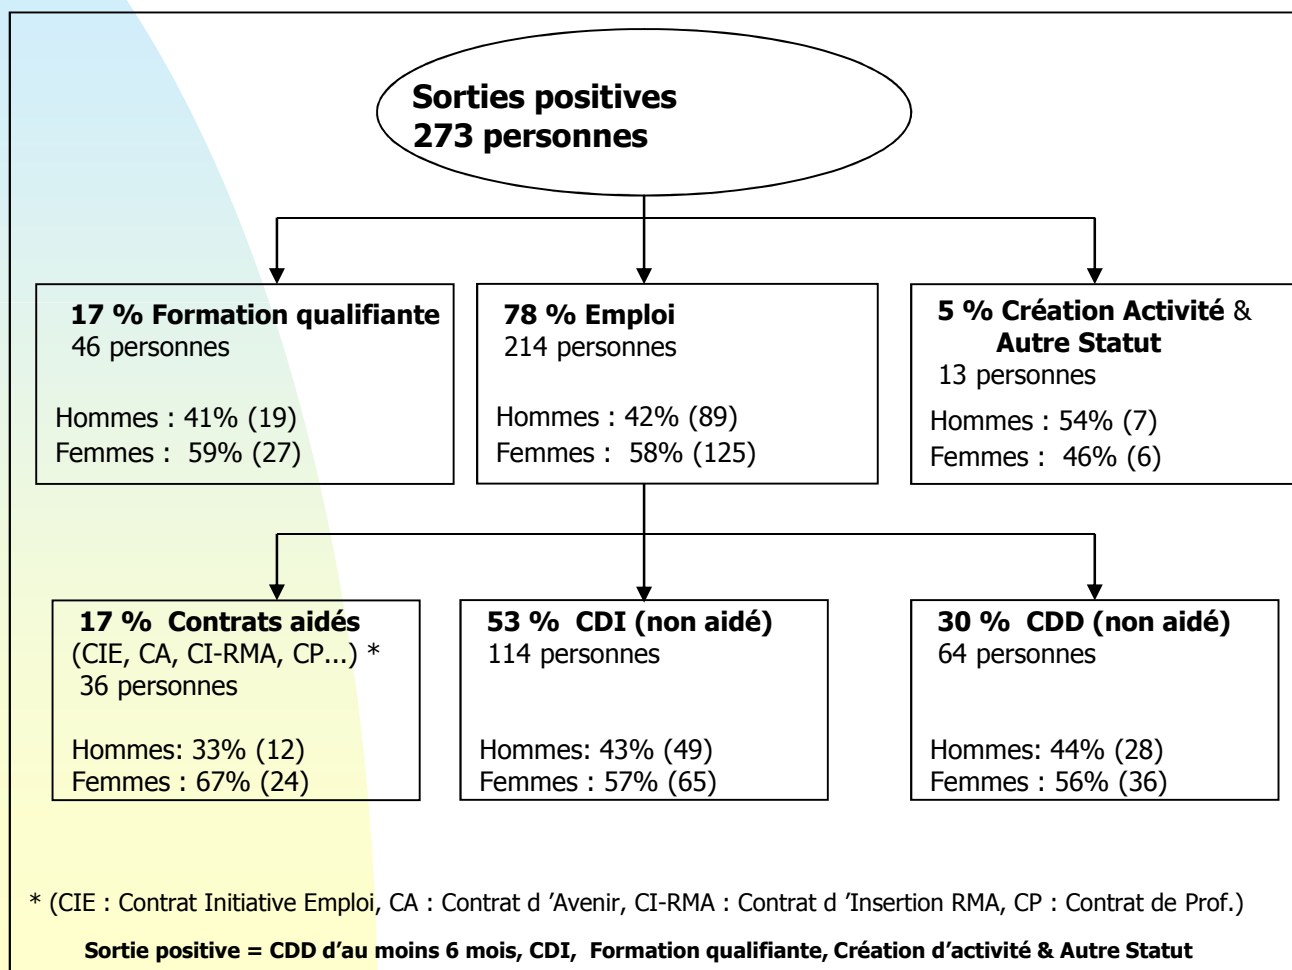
Sorties positives
273 personnes

17 % Formation qualifiante
46 personnes

Hommes : 41% (19)
Femmes : 59% (27)

78 % Emploi
214 personnes

Hommes : 42% (89)
Femmes : 58% (125)

5 % Création Activité & Autre Statut
13 personnes

Hommes : 54% (7)
Femmes : 46% (6)

17 % Contrats aidés
(CIE, CA, CI-RMA, CP...) *
36 personnes

Hommes: 33% (12)
Femmes : 67% (24)

53 % CDI (non aidé)
114 personnes

Hommes: 43% (49)
Femmes : 57% (65)

30 % CDD (non aidé)
64 personnes

Hommes: 44% (28)
Femmes : 56% (36)

* (CIE : Contrat Initiative Emploi, CA : Contrat d 'Avenir, CI-RMA : Contrat d 'Insertion RMA, CP : Contrat de Prof.)

Sortie positive = CDD d'au moins 6 mois, CDI, Formation qualifiante, Création d'activité & Autre Statut